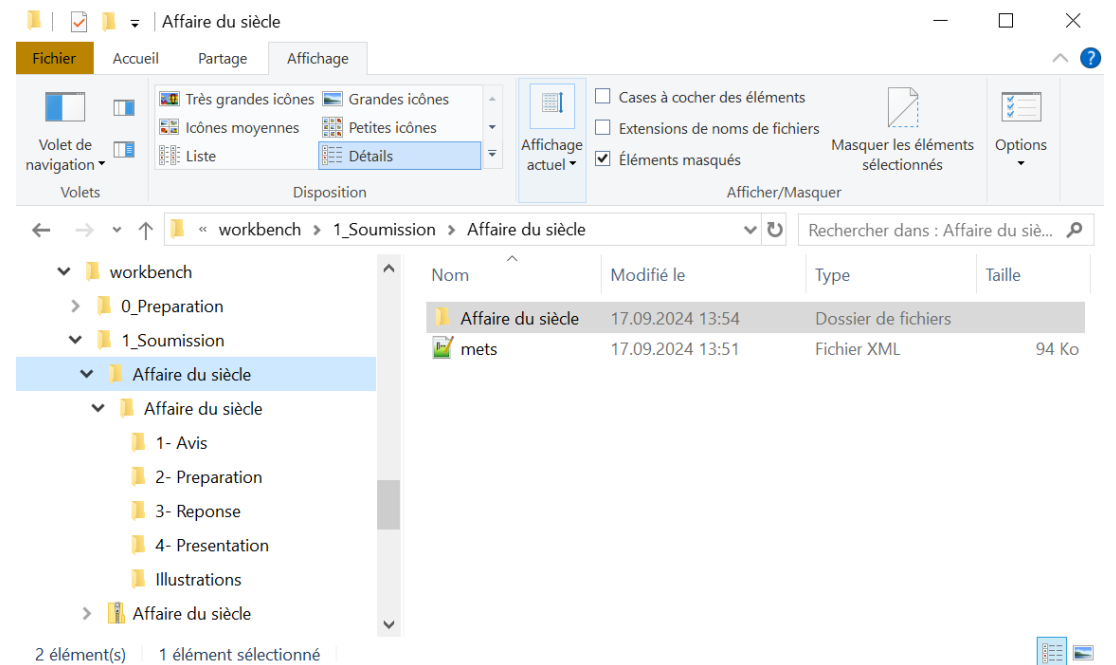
Affaire du siècle

Fichier | Accueil | Partage | Affichage

Volet de navigation
Volets

Très grandes icônes | Grandes icônes
Icônes moyennes | Petites icônes
Liste | Détails
Disposition

Affichage actuel

Cases à cocher des éléments
Extensions de noms de fichiers
Éléments masqués
Masquer les éléments sélectionnés
Afficher/Masquer

Options

« workbench > 1_Soumission > Affaire du siècle

Rechercher dans : Affaire du siè...

workbench
0_Preparation
1_Soumission
Affaire du siècle
Affaire du siècle
1- Avis
2- Preparation
3- Reponse
4- Presentation
Illustrations
Affaire du siècle

| Nom | Modifié le | Type | Taille |
|---|---|---|---|
| Affaire du siècle | 17.09.2024 13:54 | Dossier de fichiers | |
| mets | 17.09.2024 13:51 | Fichier XML | 94 Ko |

2 élément(s) | 1 élément sélectionné